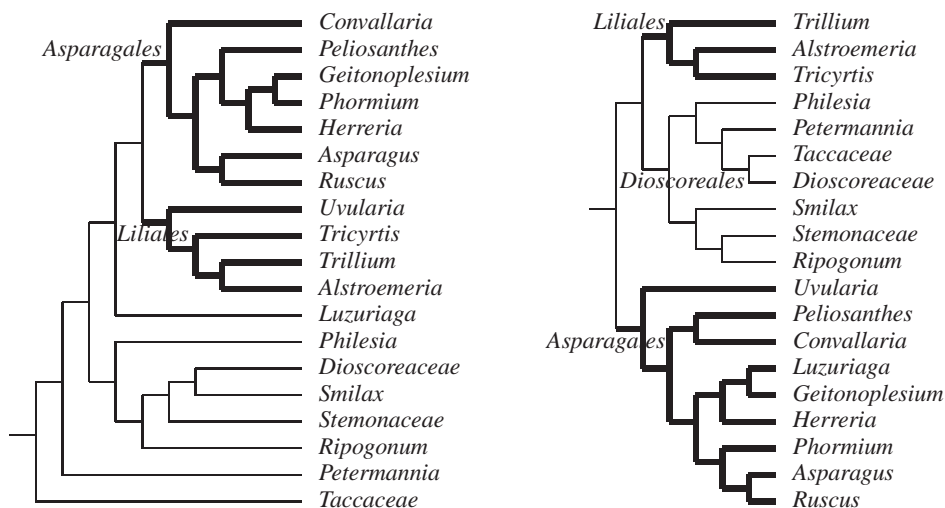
Asparagales
Convallaria
Peliosanthes
Geitonoplesium
Phormium
Herreria
Asparagus
Ruscus
Liliales
Uvularia
Tricyrtis
Trillium
Alstroemeria
Luzuriaga
Philesia
Dioscoreaceae
Smilax
Stemonaceae
Ripogonum
Petermannia
Taccaceae

Liliales
Trillium
Alstroemeria
Tricyrtis
Philesia
Petermannia
Taccaceae
Dioscoreales
Dioscoreaceae
Smilax
Stemonaceae
Ripogonum
Uvularia
Asparagales
Peliosanthes
Convallaria
Luzuriaga
Geitonoplesium
Herreria
Phormium
Asparagus
Ruscus